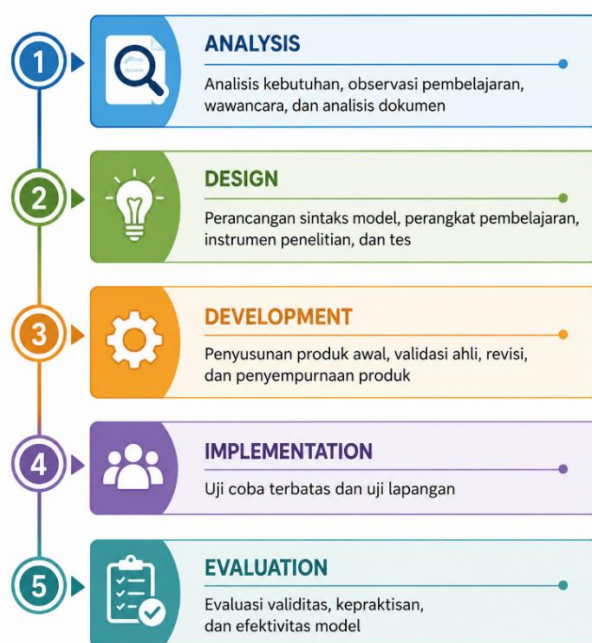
1
ANALYSIS
Analisis kebutuhan, observasi pembelajaran, wawancara, dan analisis dokumen

2
DESIGN
Perancangan sintaks model, perangkat pembelajaran, instrumen penelitian, dan tes

3
DEVELOPMENT
Penyusunan produk awal, validasi ahli, revisi, dan penyempurnaan produk

4
IMPLEMENTATION
Uji coba terbatas dan uji lapangan

5
EVALUATION
Evaluasi validitas, kepraktisan, dan efektivitas model